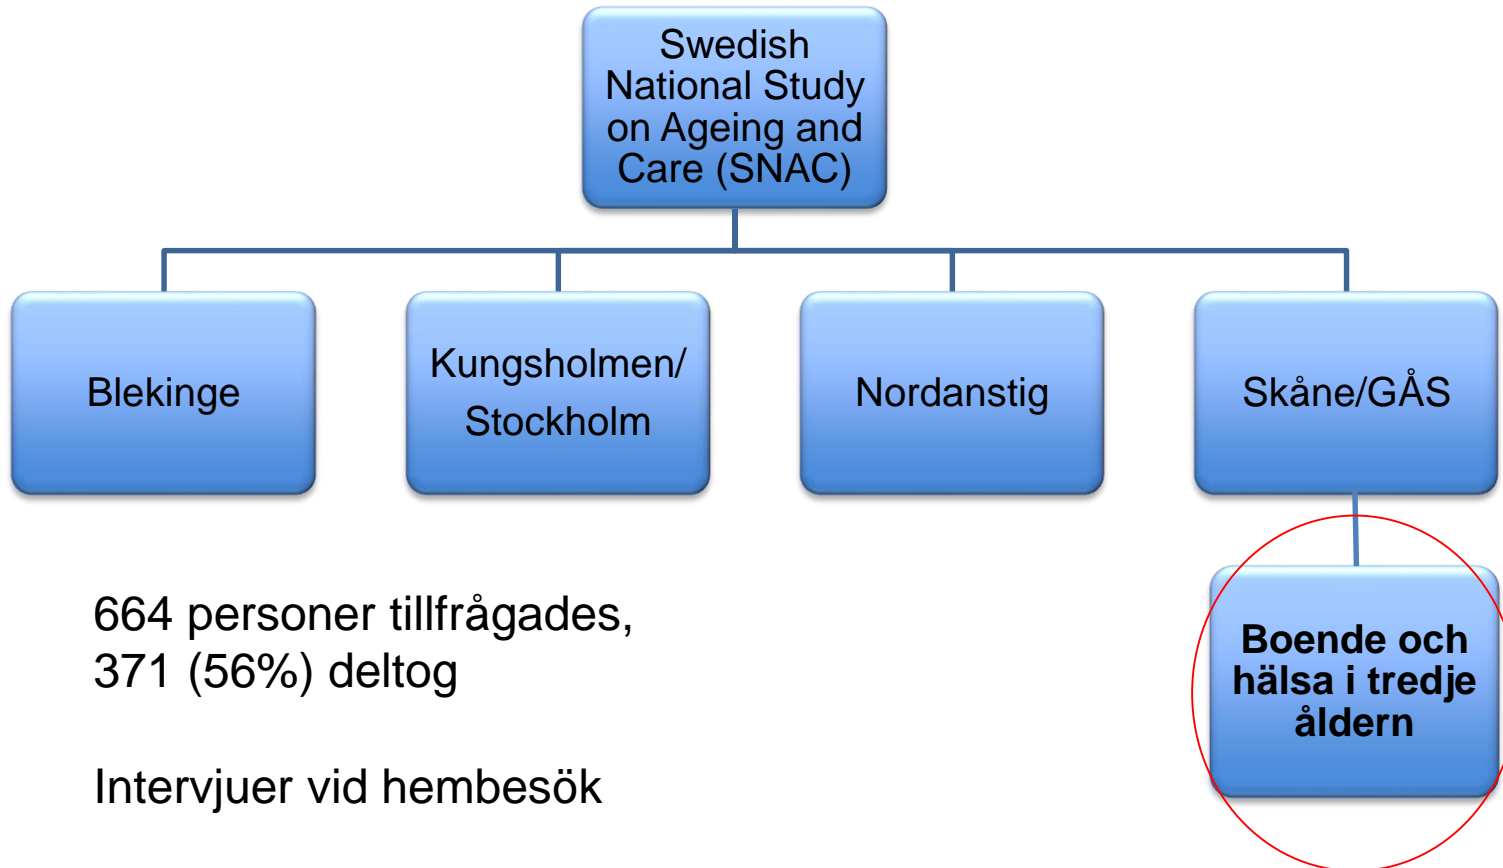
Swedish National Study on Ageing and Care (SNAC)

Blekinge

Kungsholmen/ Stockholm

Nordanstig

Skåne/GÅS

Boende och hälsa i tredje åldern

664 personer tillfrågades, 371 (56%) deltog

Intervjuer vid hembesök